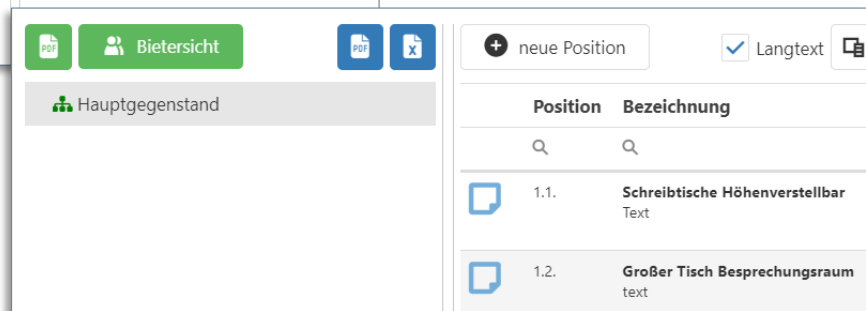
PDF Bietersicht PDF X

Hauptgegenstand

neue Position Langtext

| Position | Bezeichnung |
|---|---|
| 1.1. | **Schreibtische Höhenverstellbar** Text |
| 1.2. | **Großer Tisch Besprechungsraum** text |